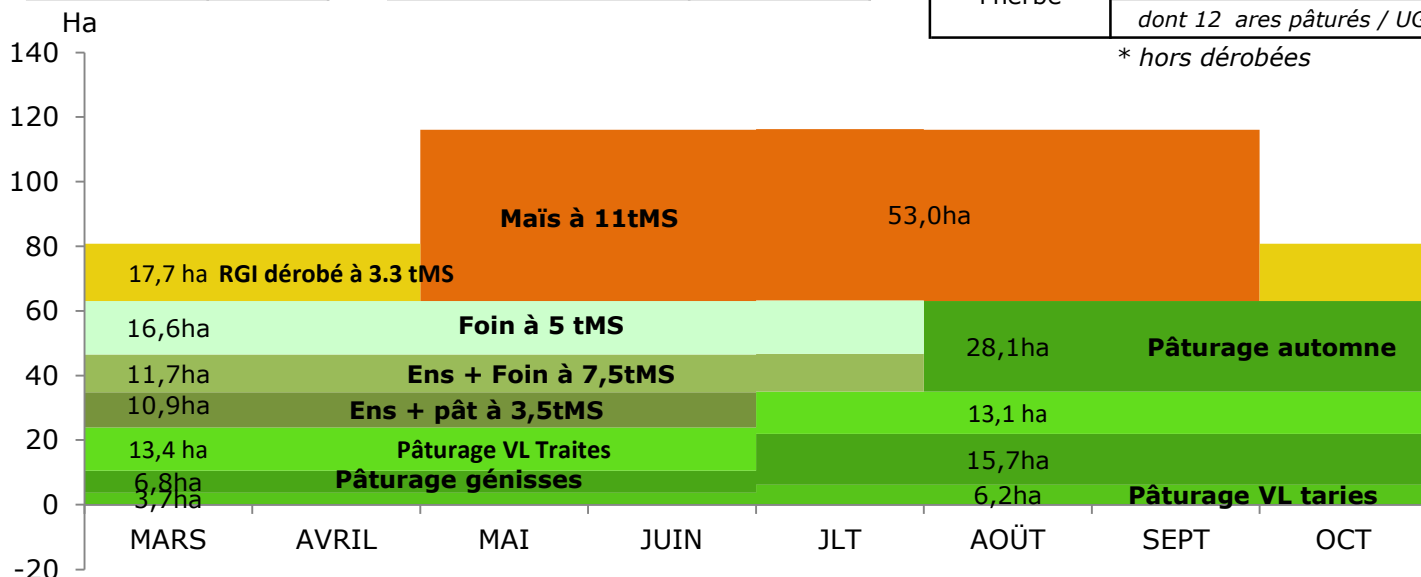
l'herbe | dont 12 ares pâturés / UG

* hors dérobées

Ha
140
120
100
80
60
40
20
0
-20

Maïs à 11tMS
53,0ha
17,7 ha RGI dérobé à 3.3 tMS
16,6ha
Foin à 5 tMS
28,1ha
Pâturage automne
11,7ha
Ens + Foin à 7,5tMS
10,9ha
Ens + pât à 3,5tMS
13,1 ha
13,4 ha
Pâturage VL Traites
15,7ha
6,8ha
Pâturage génisses
3,7ha
6,2ha
Pâturage VL taries

MARS AVRIL MAI JUIN JLT AOÜT SEPT OCT